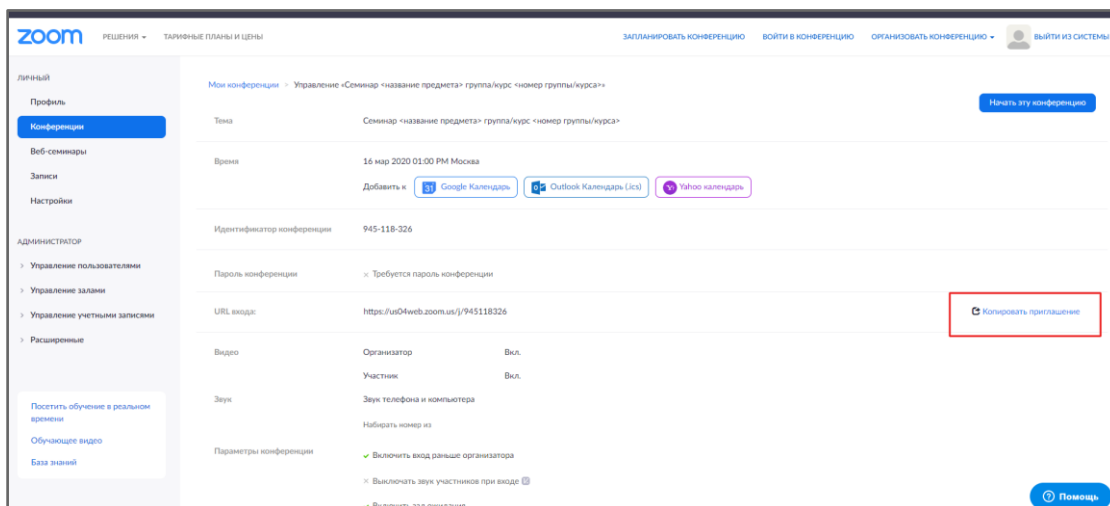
zoom РЕШЕНИЯ ▾ ТАРИФНЫЕ ПЛАНЫ И ЦЕНЫ ЗАПЛАНИРОВАТЬ КОНФЕРЕНЦИЮ ВОЙТИ В КОНФЕРЕНЦИЮ ОРГАНИЗОВАТЬ КОНФЕРЕНЦИЮ ▾ ВЫЙТИ ИЗ СИСТЕМЫ

ЛИЧНЫЙ
Профиль
Конференции
Веб-семинары
Записи
Настройки

АДМИНИСТРАТОР
› Управление пользователями
› Управление залами
› Управление учетными записями
› Расширенные

Посетить обучение в реальном времени
Обучающее видео
База знаний

Мои конференции > Управление «Семинар <название предмета> группа/курс <номер группы/курса>»

Начать эту конференцию

| | |
|---|---|
| Тема | Семинар <название предмета> группа/курс <номер группы/курса> |
| Время | 16 мар 2020 01:00 PM Москва<br>Добавить к 31 Google Календарь Outlook Календарь (.ics) Yahoo календарь |
| Идентификатор конференции | 945-118-326 |
| Пароль конференции | × Требуется пароль конференции |
| URL входа: | https://us04web.zoom.us/j/945118326 Копировать приглашение |
| Видео | Организатор Вкл.<br>Участник Вкл. |
| Звук | Звук телефона и компьютера<br>Набирать номер из |
| Параметры конференции | ✓ Включить вход раньше организатора<br>× Выключать звук участников при входе<br>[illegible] |

Помощь